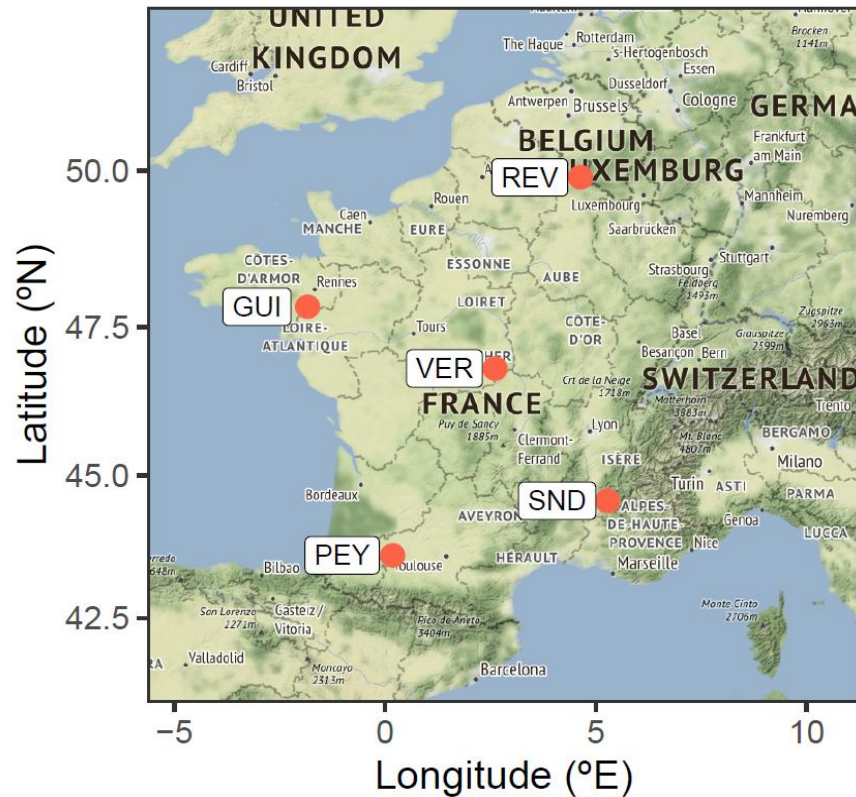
UNITED KINGDOM
Cardiff
Bristol
The Hague
Rotterdam
's-Hertogenbosch
Brocken 1141m
Essen
Dusseldorf
Antwerpen
Brussels
Cologne
GERMA
BELGIUM
Frankfurt am Main
REV
LUXEMBURG
Luxembourg
Mannheim
Nuremberg
Saarbrücken
Rouen
Caen
MANCHE
EURE
Stuttgart
Strasbourg
Feldberg 1493m
CÔTES-D'ARMOR
Rennes
ESSONNE
AUBE
GUI
LOIRET
LOIRE-ATLANTIQUE
Tours
CÔTE-D'OR
Basel
Zugspitze 2962m
Besançon
Bern
Grauspitze 2599m
VER
Crt de la Neige 1718m
SWITZERLAND
FRANCE
Matterhorn 4478m
Trento
Puy de Sancy 1885m
Lyon
Clermont-Ferrand
Mt. Blanc 4807m
BERGAMO
Milano
ISÈRE
Turin
ASTI
PARMA
Bordeaux
SND
ALPES-DE-HAUTE-PROVENCE
AVEYRON
Genoa
LUCCA
Nice
PEY
Toulouse
HÉRAULT
Marseille
Bilbao
San Lorenzo 2271m
Gasteiz / Vitoria
Pico de Aneto 3404m
Monte Cinto 2706m
Valladolid
Moncayo 2313m
Barcelona
50.0
47.5
45.0
42.5
Latitude (ºN)
−5
0
5
10
Longitude (ºE)